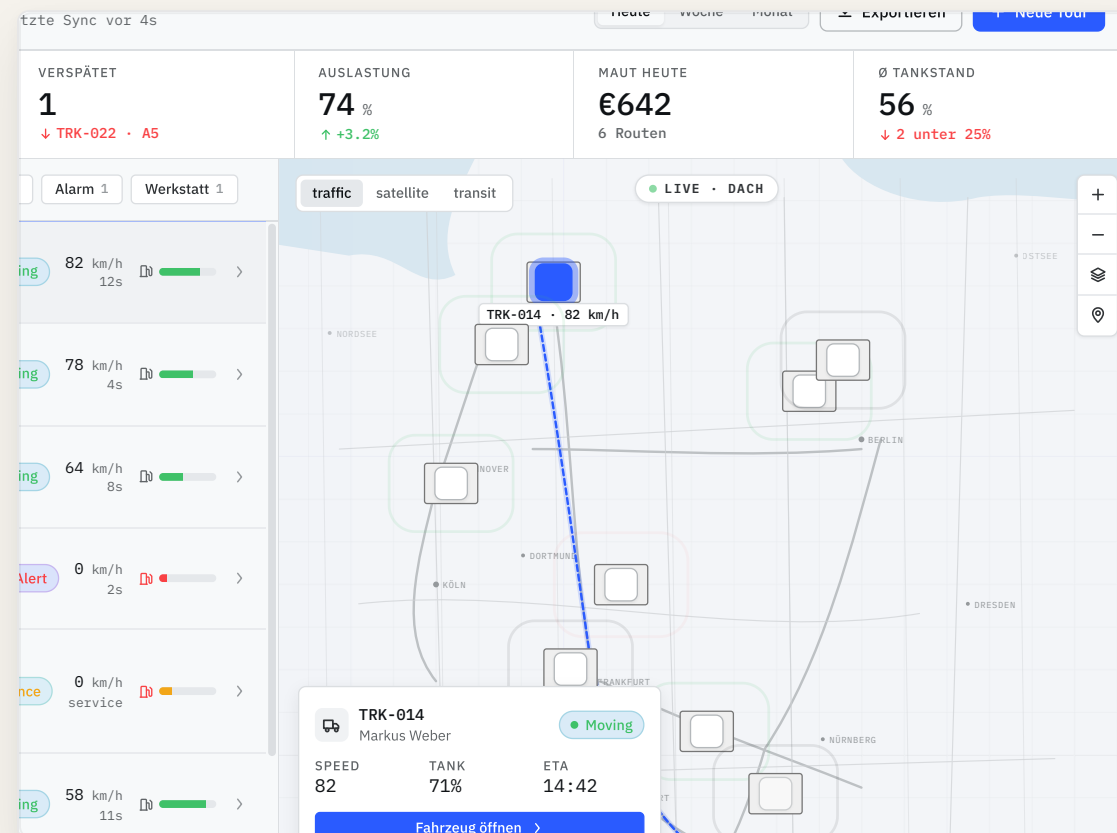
tzte Sync vor 4s

Heute Woche Monat

Exportieren

+ Neue Tour

VERSPÄTET
1
↓ TRK-022 · A5

AUSLASTUNG
74 %
↑ +3.2%

MAUT HEUTE
€642
6 Routen

Ø TANKSTAND
56 %
↓ 2 unter 25%

Alarm 1
Werkstatt 1

ing 82 km/h 12s
ing 78 km/h 4s
ing 64 km/h 8s
Alert 0 km/h 2s
nce 0 km/h service
ing 58 km/h 11s

traffic
satellite
transit

LIVE · DACH

+
−

OSTSEE
NORDSEE
TRK-014 · 82 km/h
BERLIN
NOVER
DORTMUND
KÖLN
DRESDEN
FRANKFURT
NÜRNBERG

TRK-014
Markus Weber
Moving

SPEED
82
TANK
71%
ETA
14:42

Fahrzeug öffnen ›